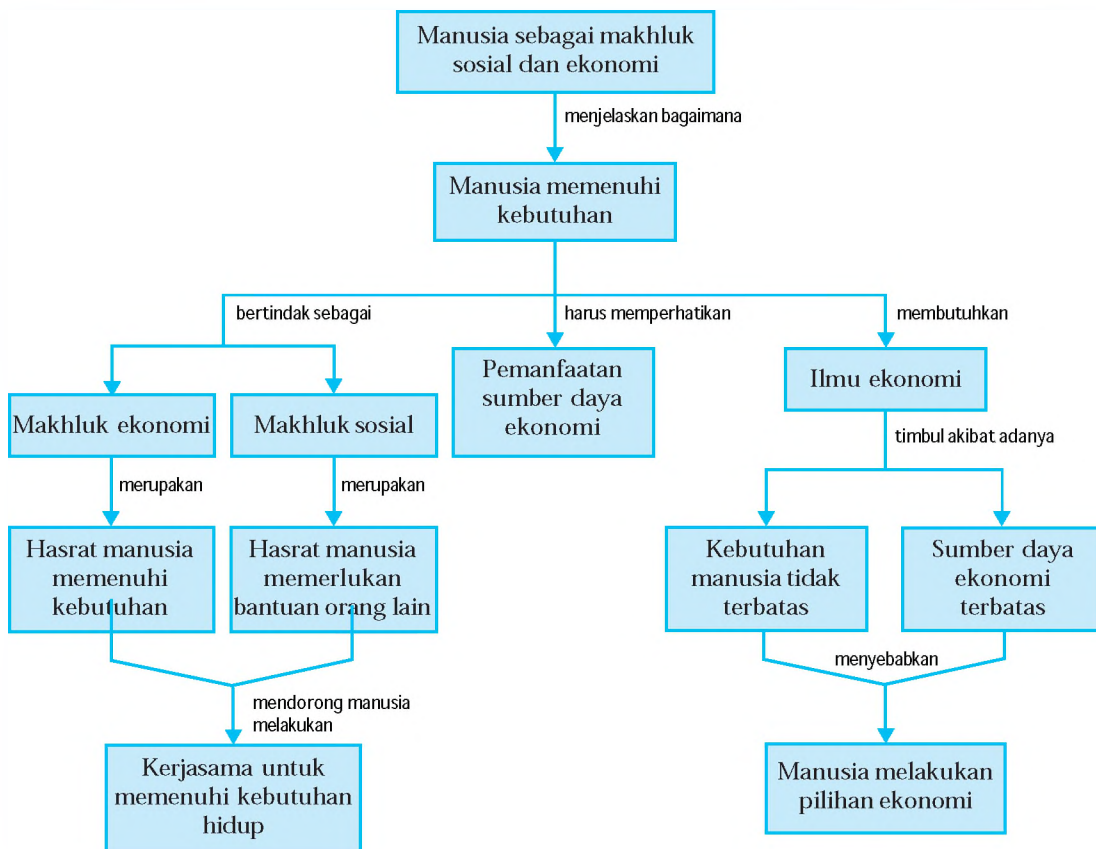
Manusia sebagai makhluk sosial dan ekonomi

menjelaskan bagaimana

Manusia memenuhi kebutuhan

bertindak sebagai

harus memperhatikan

membutuhkan

Makhluk ekonomi

Makhluk sosial

Pemanfaatan sumber daya ekonomi

Ilmu ekonomi

timbul akibat adanya

merupakan

merupakan

Hasrat manusia memenuhi kebutuhan

Hasrat manusia memerlukan bantuan orang lain

Kebutuhan manusia tidak terbatas

Sumber daya ekonomi terbatas

menyebabkan

mendorong manusia melakukan

Kerjasama untuk memenuhi kebutuhan hidup

Manusia melakukan pilihan ekonomi